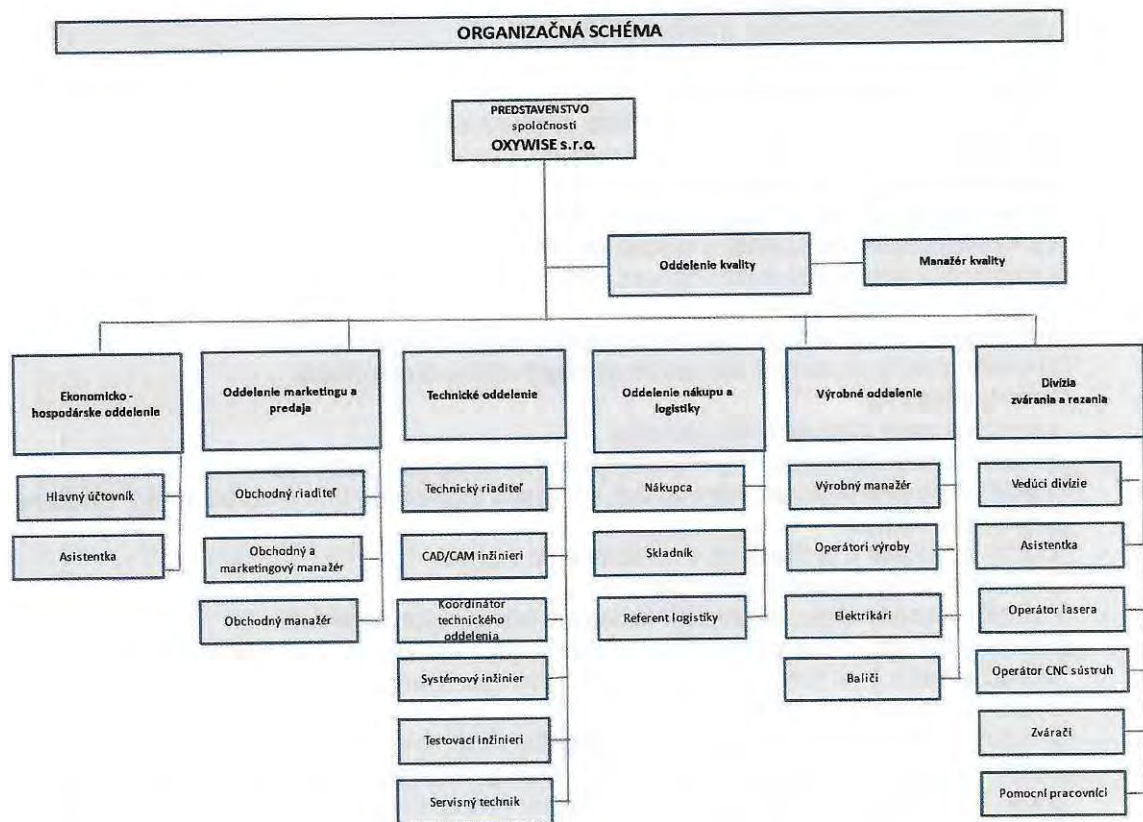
ORGANIZAČNÁ SCHÉMA

PREDSTAVENSTVO
spoločnosti
OXYWISE s.r.o.

Oddelenie kvality

Manažér kvality

Ekonomicko - hospodárske oddelenie

Hlavný účtovník

Asistentka

Oddelenie marketingu a predaja

Obchodný riaditeľ

Obchodný a marketingový manažér

Obchodný manažér

Technické oddelenie

Technický riaditeľ

CAD/CAM inžinieri

Koordinátor technického oddelenia

Systémový inžinier

Testovací inžinieri

Servisný technik

Oddelenie nákupu a logistiky

Nákupca

Skladník

Referent logistiky

Výrobné oddelenie

Výrobný manažér

Operátori výroby

Elektrikári

Baliči

Divízia zvárania a rezania

Vedúci divízie

Asistentka

Operátor lasera

Operátor CNC sústruh

Zvárači

Pomocní pracovníci